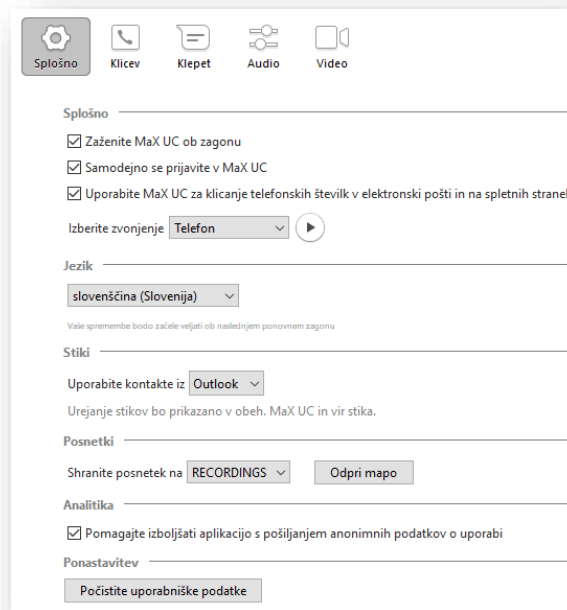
Splošno
Klicev
Klepet
Audio
Video

Splošno

☑ Zaženite MaX UC ob zagonu

☑ Samodejno se prijavite v MaX UC

☑ Uporabite MaX UC za klicanje telefonskih številk v elektronski pošti in na spletnih stranel

Izberite zvonjenje Telefon

Jezik

slovenščina (Slovenija)

Vaše spremembe bodo začele veljati ob naslednjem ponovnem zagonu

Stiki

Uporabite kontakte iz Outlook

Urejanje stikov bo prikazano v obeh. MaX UC in vir stika.

Posnetki

Shranite posnetek na RECORDINGS Odpri mapo

Analitika

☑ Pomagajte izboljšati aplikacijo s pošiljanjem anonimnih podatkov o uporabi

Ponastavitev

Počistite uporabniške podatke